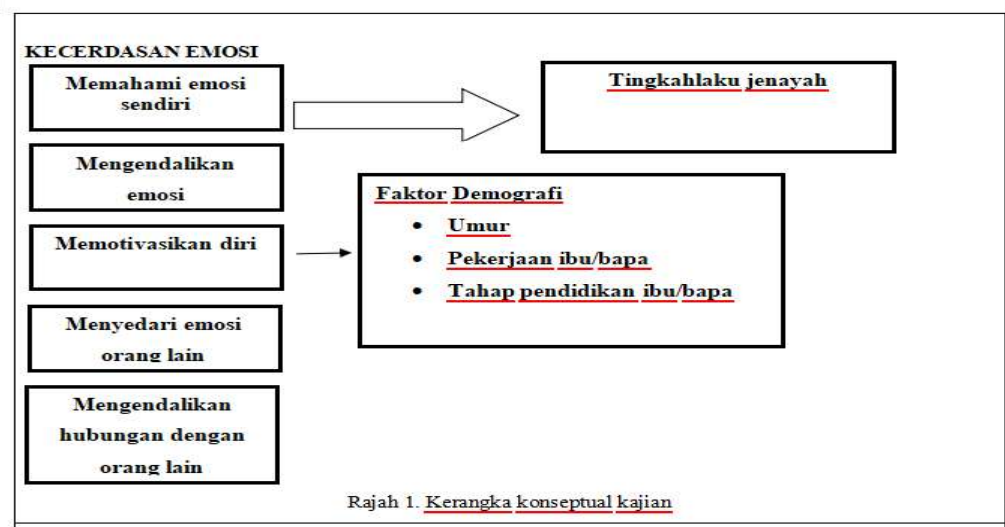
KECERDASAN EMOSI

Memahami emosi sendiri

Mengendalikan emosi

Memotivasikan diri

Menyedari emosi orang lain

Mengendalikan hubungan dengan orang lain

Tingkahlaku jenayah

Faktor Demografi
- Umur
- Pekerjaan ibu/bapa
- Tahap pendidikan ibu/bapa

Rajah 1. Kerangka konseptual kajian